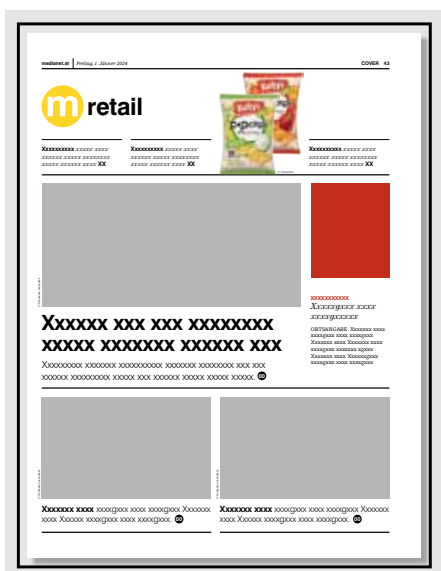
medianet.at Freitag, 1. Jänner 2024 COVER 43

m retail

Xxxxxxxxx xxxxx xxxx xxxxxx xxxxx xxxxxxxx xxxxx xxxxxx xxxx XX

Xxxxxxxxx xxxxx xxxx xxxxxx xxxxx xxxxxxxx xxxxx xxxxxx xxxx XX

Xxxxxxxxx xxxxx xxxx xxxxxx xxxxx xxxxxxxx xxxxx xxxxxx xxxx XX

xxxxxxxxxxx
Xxxxxgxxx xxxx xxxxgxxxxx

ORTSANGABE. Xxxxxxx xxxx xxxxgxxx xxxx xxxxgxxx Xxxxxxx xxxx Xxxxxxx xxxx xxxxgxxx xxxxxxx xgxxx Xxxxxxx xxxx Xxxxxxgxxx xxxxgxxx xxxx xxxxgxxx

Xxxxxx xxx xxx xxxxxxxx xxxxx xxxxxxx xxxxxx xxx

Xxxxxxxxx xxxxxxx xxxxxxxxxx xxxxxxx xxxxxxxx xxx xxx xxxxxx xxxxxxxxx xxxxx xxx xxxxxx xxxxx xxxxx xxxxx.

Xxxxxxx xxxx xxxxgxxx xxxx xxxxgxxx Xxxxxxx xxxx Xxxxxx xxxxgxxx xxxx xxxxgxxx.

Xxxxxxx xxxx xxxxgxxx xxxx xxxxgxxx Xxxxxxx xxxx Xxxxxx xxxxgxxx xxxx xxxxgxxx.